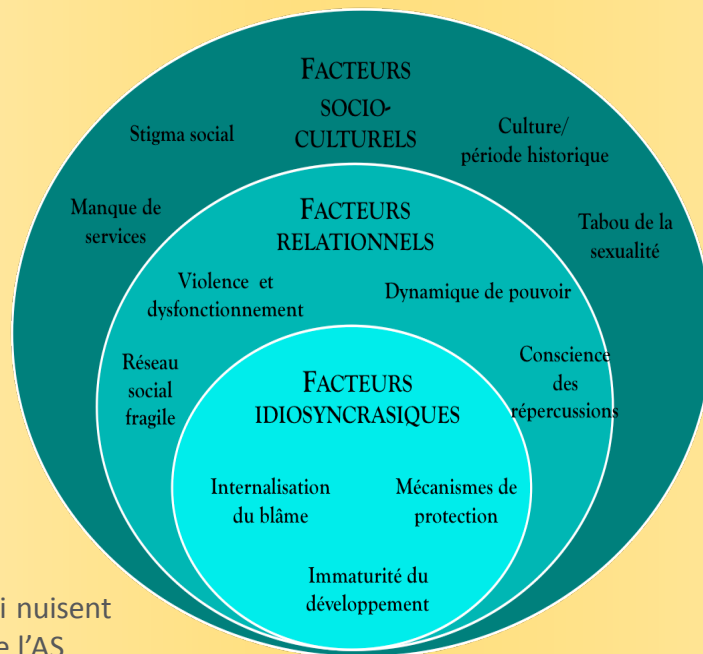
FACTEURS SOCIO-CULTURELS

Stigma social

Culture/ période historique

Manque de services

Tabou de la sexualité

FACTEURS RELATIONNELS

Violence et dysfonctionnement

Dynamique de pouvoir

Réseau social fragile

Conscience des répercussions

FACTEURS IDIOSYNCRASIQUES

Internalisation du blâme

Mécanismes de protection

Immaturité du développement

i nuisent
e l'AS